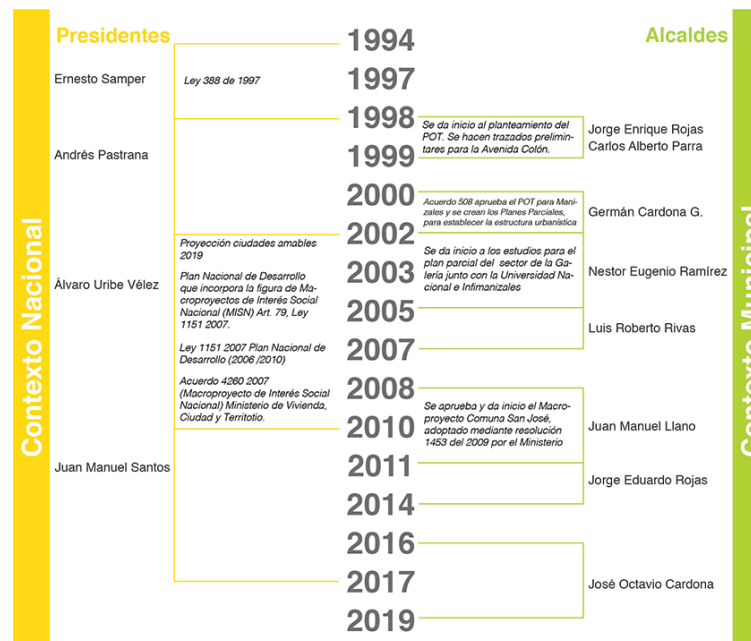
Contexto Nacional

Presidentes

Ernesto Samper

Andrés Pastrana

Álvaro Uribe Vélez

Juan Manuel Santos

Ley 388 de 1997

Proyección ciudades amables 2019

Plan Nacional de Desarrollo que incorpora la figura de Macroproyectos de Interés Social Nacional (MISN) Art. 79, Ley 1151 2007.

Ley 1151 2007 Plan Nacional de Desarrollo (2006 /2010)

Acuerdo 4260 2007 (Macroproyecto de Interés Social Nacional) Ministerio de Vivienda, Ciudad y Territotio.

1994
1997
1998
1999
2000
2002
2003
2005
2007
2008
2010
2011
2014
2016
2017
2019

Se da inicio al planteamiento del POT. Se hacen trazados preliminares para la Avenida Colón.

Acuerdo 508 aprueba el POT para Manizales y se crean los Planes Parciales, para establecer la estructura urbanística

Se da inicio a los estudios para el plan parcial del sector de la Galería junto con la Universidad Nacional e Infimanizales

Se aprueba y da inicio el Macroproyecto Comuna San José, adoptado mediante resolución 1453 del 2009 por el Ministerio

Alcaldes

Jorge Enrique Rojas
Carlos Alberto Parra

Germán Cardona G.

Nestor Eugenio Ramírez

Luis Roberto Rivas

Juan Manuel Llano

Jorge Eduardo Rojas

José Octavio Cardona

Contexto Municipal